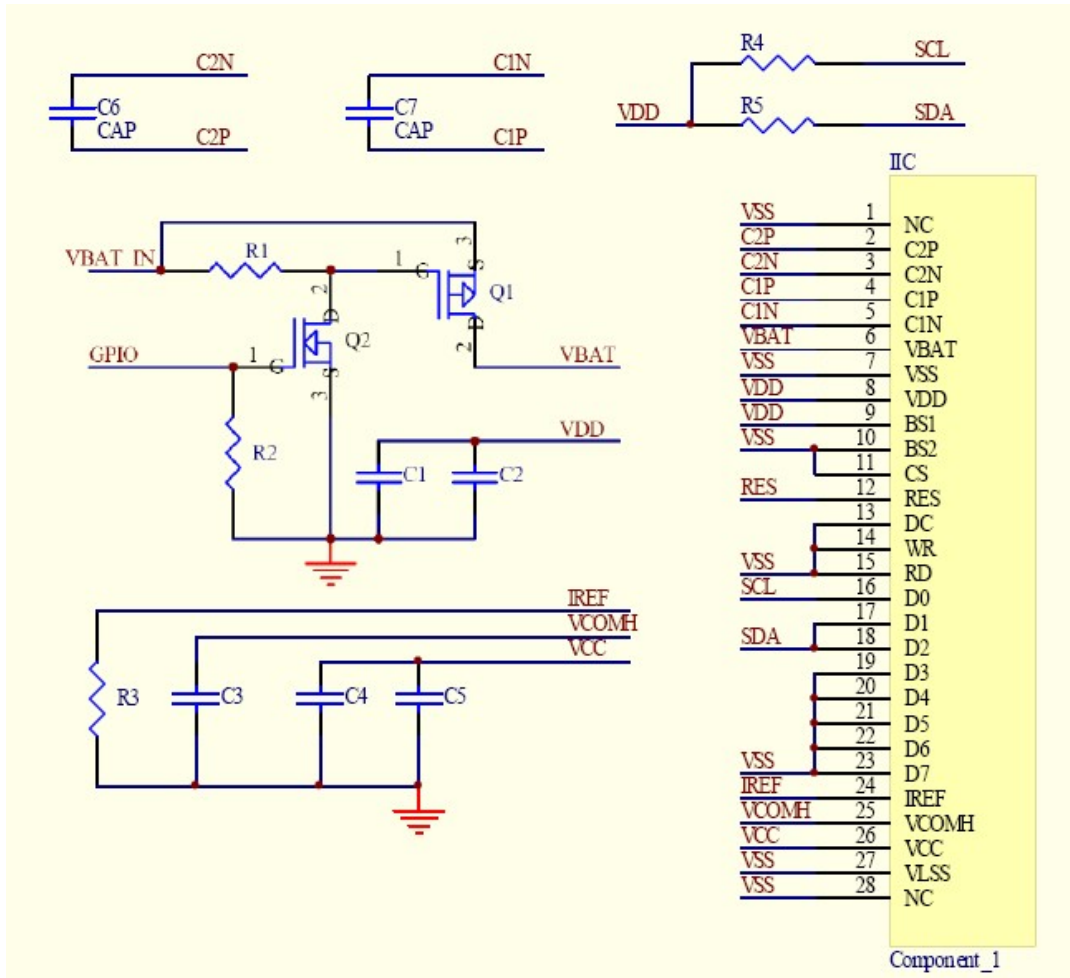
C2N
C6
CAP
C2P

C1N
C7
CAP
C1P

R4
SCL
VDD
R5
SDA

IIC

VBAT_IN
R1
1
G
3
S
Q1
2
D
VBAT

2
D
Q2
GPIO
1
G
3
S

R2
VDD
C1
C2

IREF
VCOMH
VCC
R3
C3
C4
C5

| Net | Pin | Name |
|---|---|---|
| VSS | 1 | NC |
| C2P | 2 | C2P |
| C2N | 3 | C2N |
| C1P | 4 | C1P |
| C1N | 5 | C1N |
| VBAT | 6 | VBAT |
| VSS | 7 | VSS |
| VDD | 8 | VDD |
| VDD | 9 | BS1 |
| VSS | 10 | BS2 |
| | 11 | CS |
| RES | 12 | RES |
| | 13 | DC |
| | 14 | WR |
| VSS | 15 | RD |
| SCL | 16 | D0 |
| | 17 | D1 |
| SDA | 18 | D2 |
| | 19 | D3 |
| | 20 | D4 |
| | 21 | D5 |
| | 22 | D6 |
| VSS | 23 | D7 |
| IREF | 24 | IREF |
| VCOMH | 25 | VCOMH |
| VCC | 26 | VCC |
| VSS | 27 | VLSS |
| VSS | 28 | NC |

Component_1